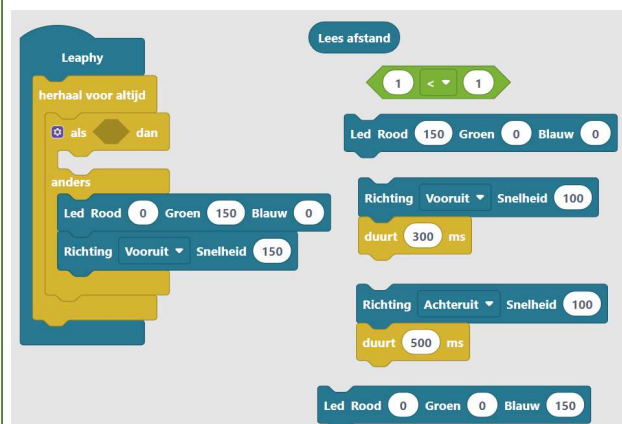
Leaphy

herhaal voor altijd

als dan

anders

Led Rood 0 Groen 150 Blauw 0

Richting Vooruit ▾ Snelheid 150

Lees afstand

1 < ▾ 1

Led Rood 150 Groen 0 Blauw 0

Richting Vooruit ▾ Snelheid 100

duurt 300 ms

Richting Achteruit ▾ Snelheid 100

duurt 500 ms

Led Rood 0 Groen 0 Blauw 150